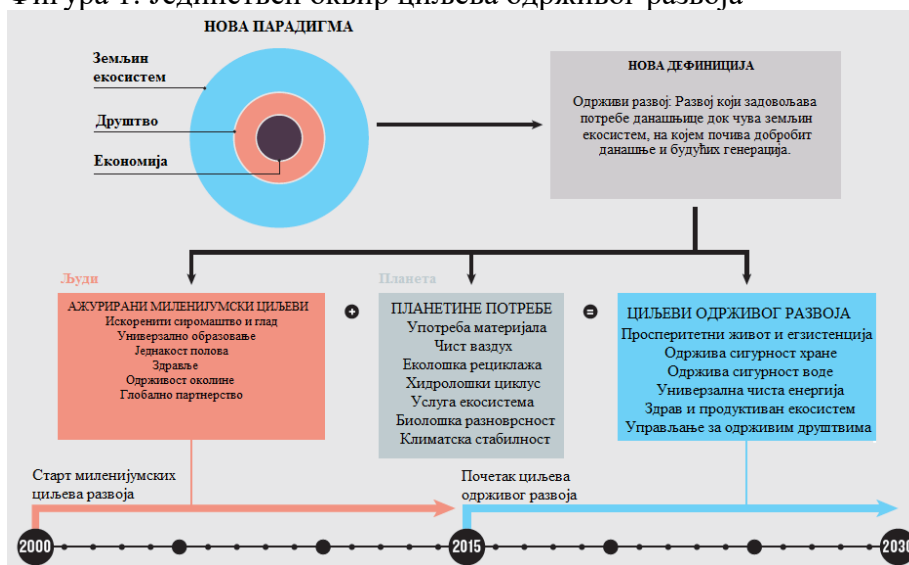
Фигура 1: Јединствен оквир циљева одрживог развоја

НОВА ПАРАДИГМА

Земљин екосистем

Друштво

Економија

НОВА ДЕФИНИЦИЈА

Одрживи развој: Развој који задовољава потребе данашњице док чува земљин екосистем, на којем почива добробит данашње и будућих генерација.

Људи

АЖУРИРАНИ МИЛЕНИЈУМСКИ ЦИЉЕВИ
Искоренити сиромаштво и глад
Универзално образовање
Једнакост полова
Здравље
Одрживост околине
Глобално партнерство

+

Планета

ПЛАНЕТИНЕ ПОТРЕБЕ
Употреба материјала
Чист ваздух
Еколошка рециклажа
Хидролошки циклус
Услуга екосистема
Биолошка разноврсност
Климатска стабилност

=

ЦИЉЕВИ ОДРЖИВОГ РАЗВОЈА
Просперитетни живот и егзистенција
Одржива сигурност хране
Одржива сигурност воде
Универзална чиста енергија
Здрав и продуктиван екосистем
Управљање за одрживим друштвима

Старт миленијумских циљева развоја

Почетак циљева одрживог развоја

2000

2015

2030